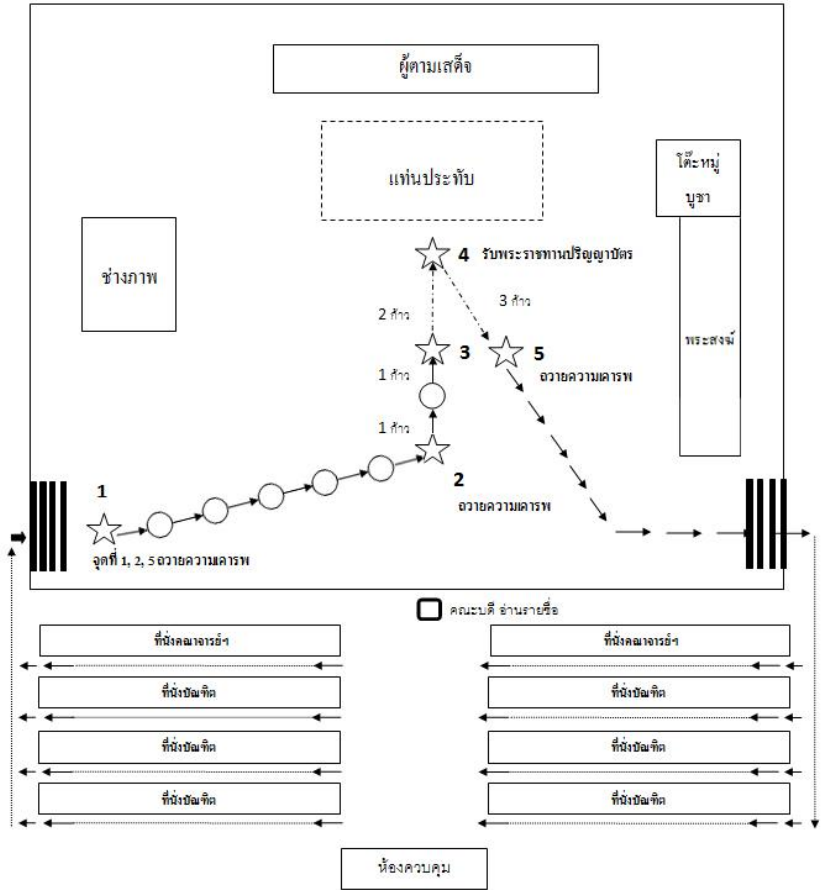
ผู้ตามเสด็จ

แท่นประทับ

โต๊ะหมู่บูชา

ช่างภาพ

4 รับพระราชทานปริญญาบัตร

2 ก้าว

3 ก้าว

3

5 ถวายความเคารพ

พระสงฆ์

1 ก้าว

1 ก้าว

1

2 ถวายความเคารพ

จุดที่ 1, 2, 5 ถวายความเคารพ

คณะบดี อ่านรายชื่อ

ที่นั่งคณาจารย์ฯ

ที่นั่งคณาจารย์ฯ

ที่นั่งบัณฑิต

ที่นั่งบัณฑิต

ที่นั่งบัณฑิต

ที่นั่งบัณฑิต

ที่นั่งบัณฑิต

ที่นั่งบัณฑิต

ห้องควบคุม